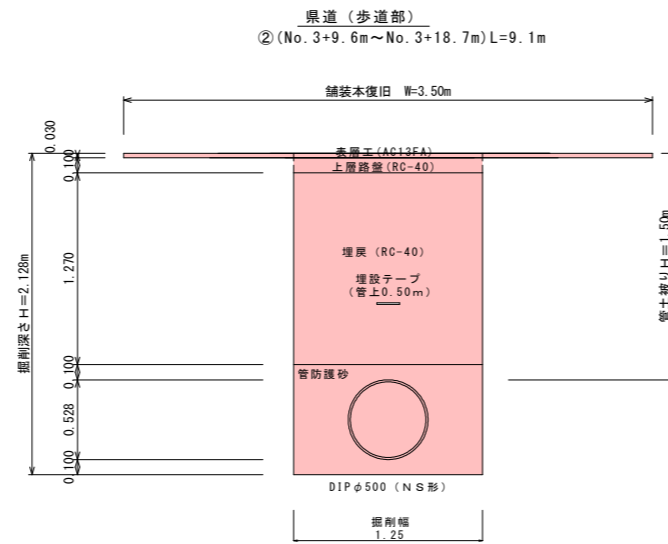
県道（歩道部）
②(No. 3+9. 6m～No. 3+18. 7m) L=9. 1m

舗装本復旧　W=3.50m

0.030
0.100
0.100
1.270
0.100
0.528
0.100

掘削深さ H=2.128m

表層工(AC13FA)
上層路盤(RC-40)

埋戻（RC-40）
埋設テープ
（管上0.50m）

管防護砂

管土被り H=1.50m

DIP$\phi$500（NS形）

掘削幅
1.25